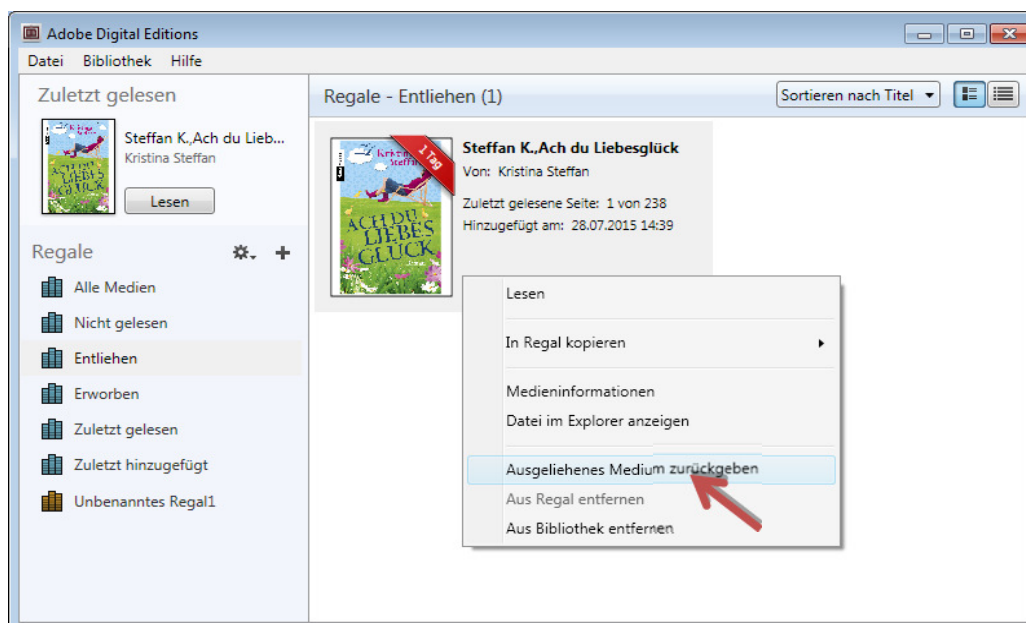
Adobe Digital Editions

Datei Bibliothek Hilfe

Zuletzt gelesen

Steffan K.,Ach du Lieb...
Kristina Steffan

Lesen

Regale

Alle Medien
Nicht gelesen
Entliehen
Erworben
Zuletzt gelesen
Zuletzt hinzugefügt
Unbenanntes Regal1

Regale - Entliehen (1)

Sortieren nach Titel

1 Tag

ACH DU LIEBES GLÜCK

Steffan K.,Ach du Liebesglück
Von: Kristina Steffan
Zuletzt gelesene Seite: 1 von 238
Hinzugefügt am: 28.07.2015 14:39

Lesen
In Regal kopieren
Medieninformationen
Datei im Explorer anzeigen
Ausgeliehenes Medium zurückgeben
Aus Regal entfernen
Aus Bibliothek entfernen